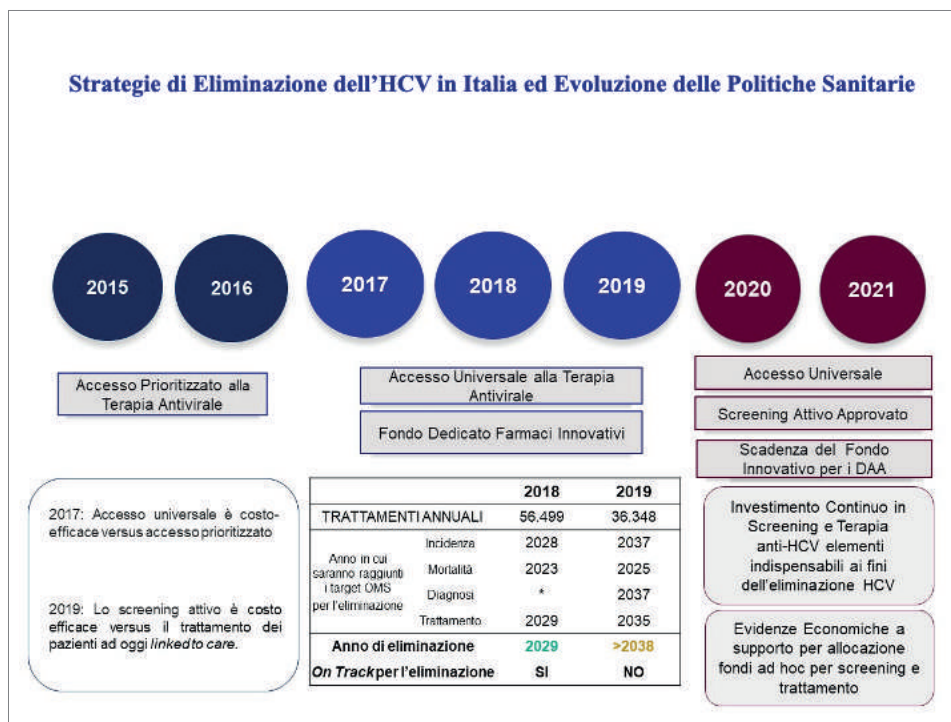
Strategie di Eliminazione dell'HCV in Italia ed Evoluzione delle Politiche Sanitarie

2015

2016

2017

2018

2019

2020

2021

Accesso Prioritizzato alla Terapia Antivirale

Accesso Universale alla Terapia Antivirale

Fondo Dedicato Farmaci Innovativi

Accesso Universale

Screening Attivo Approvato

Scadenza del Fondo Innovativo per i DAA

2017: Accesso universale è costo-efficace versus accesso prioritizzato

2019: Lo screening attivo è costo efficace versus il trattamento dei pazienti ad oggi *linked to care*.

| | | 2018 | 2019 |
|---|---|---|---|
| TRATTAMENTI ANNUALI | | 56.499 | 36.348 |
| Anno in cui saranno raggiunti i target OMS per l'eliminazione | Incidenza | 2028 | 2037 |
| | Mortalità | 2023 | 2025 |
| | Diagnosi | * | 2037 |
| | Trattamento | 2029 | 2035 |
| **Anno di eliminazione** | | **2029** | **>2038** |
| ***On Track* per l'eliminazione** | | **SI** | **NO** |

Investimento Continuo in Screening e Terapia anti-HCV elementi indispensabili ai fini dell'eliminazione HCV

Evidenze Economiche a supporto per allocazione fondi ad hoc per screening e trattamento